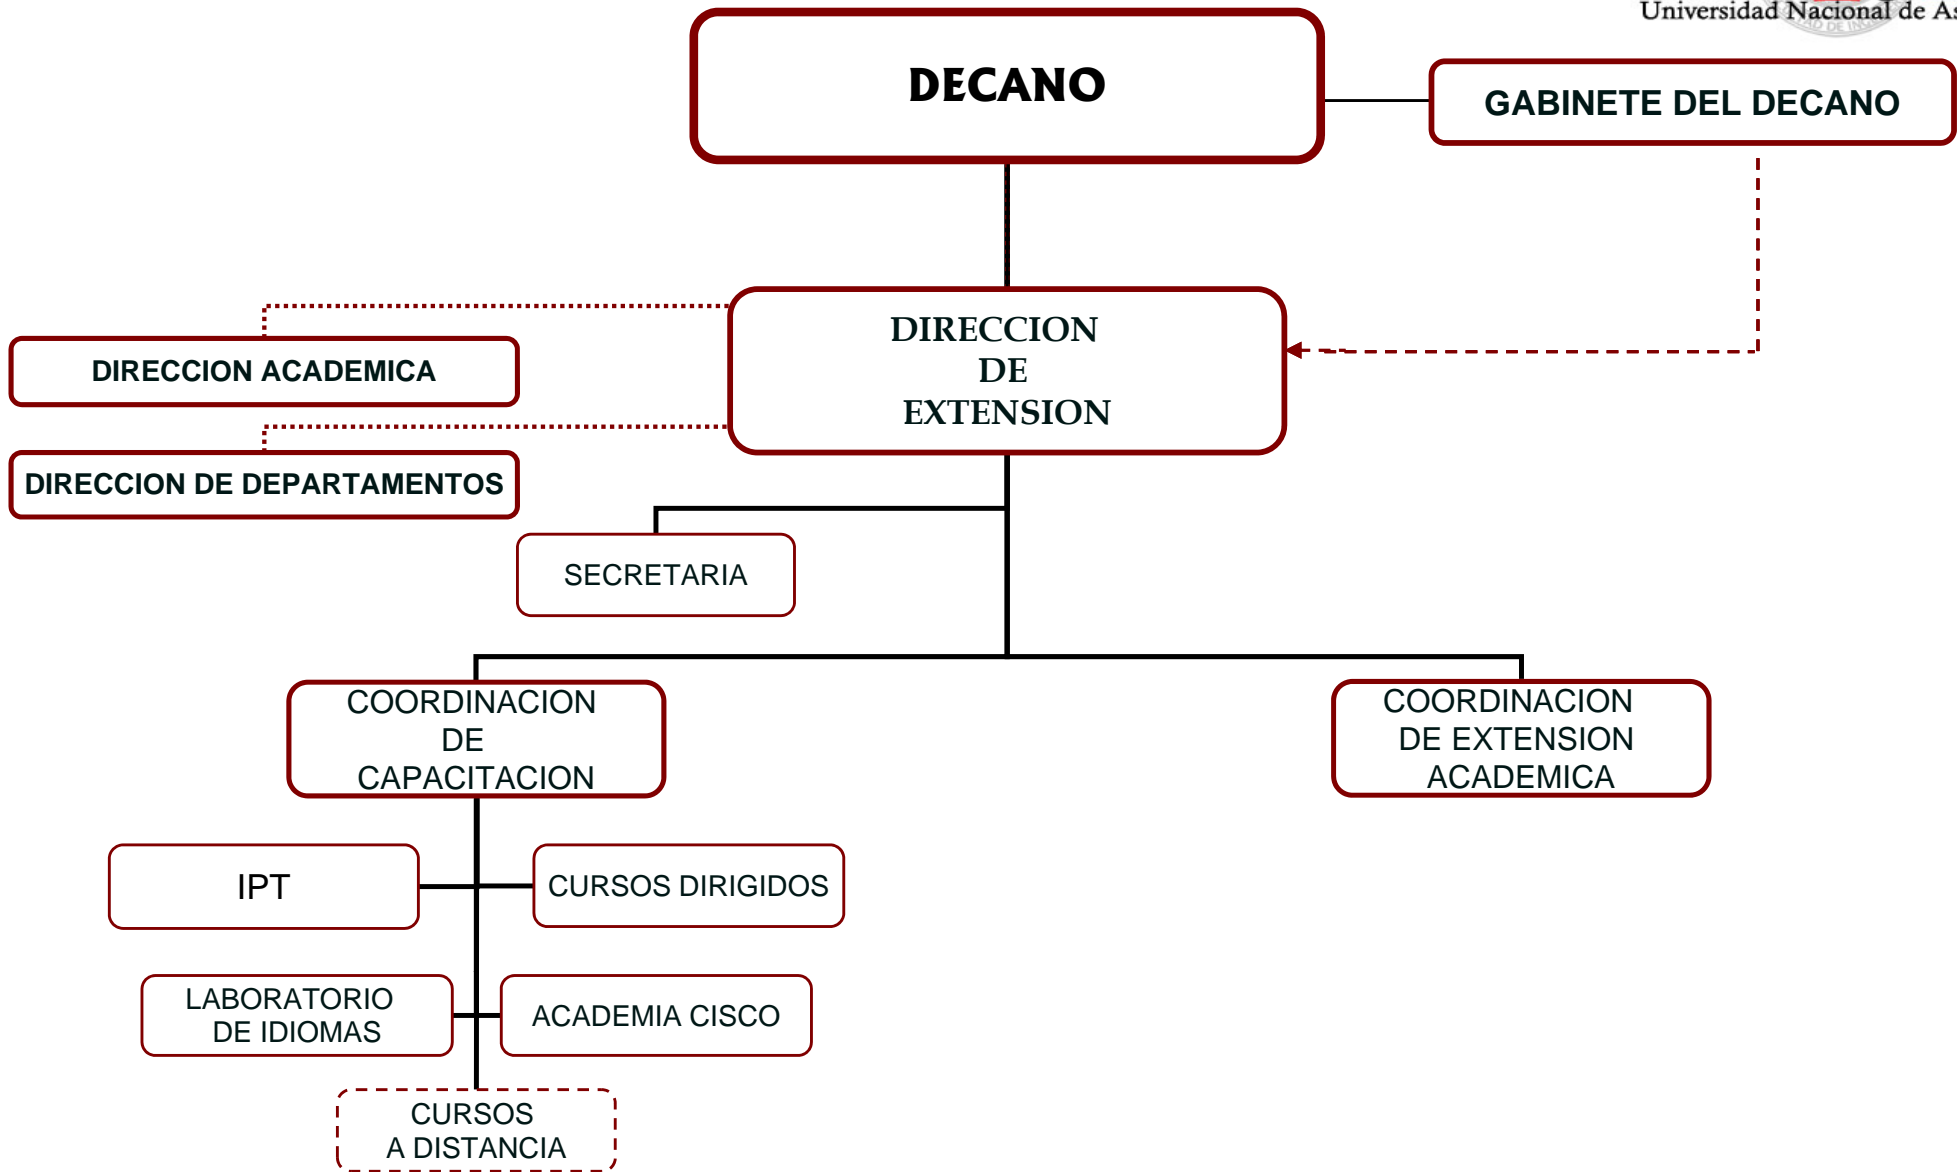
Universidad Nacional de As

DECANO

GABINETE DEL DECANO

DIRECCION ACADEMICA

DIRECCION DE EXTENSION

DIRECCION DE DEPARTAMENTOS

SECRETARIA

COORDINACION DE CAPACITACION

COORDINACION DE EXTENSION ACADEMICA

IPT

CURSOS DIRIGIDOS

LABORATORIO DE IDIOMAS

ACADEMIA CISCO

CURSOS A DISTANCIA